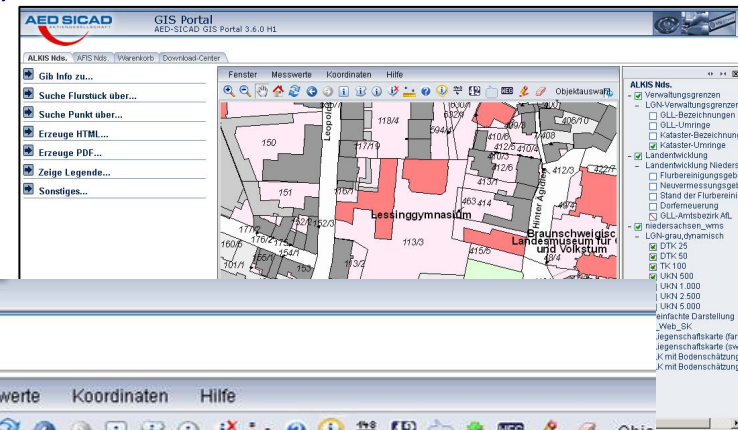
AED SICAD
GIS Portal
AED-SICAD GIS Portal 3.6.0 H1

ALKIS Nds. | AFIS Nds. | Warenkorb | Download-Center

Gib Info zu...
Suche Flurstück über...
Suche Punkt über...
Erzeuge HTML...
Erzeuge PDF...
Zeige Legende...
Sonstiges...

Fenster  Messwerte  Koordinaten  Hilfe

Objektauswahl

Leopold
118/4
150
117/19
151
Lessinggymnasium
Braunschweigisches Landesmuseum für und Volkstum
113/3
415/5
410/6
412/5
413/1
412/6
414
412/3
406/10
Hinter Aegidien
176/2
152/3
160/6
154/1
101/1
153

ALKIS Nds.
- Verwaltungsgrenzen
- LGN-Verwaltungsgrenzen
GLL-Bezeichnungen
GLL-Umringe
Kataster-Bezeichnung
Kataster-Umringe
- Landentwicklung
- Landentwicklung Nieders
Flurbereinigungsgeb
Neuvermessungsgeb
Stand der Flurbereini
Dorferneuerung
GLL-Amtsbezirk AfL
- niedersachsen_wms
- LGN-grau,dynamisch
DTK 25
DTK 50
TK 100
UKN 500
UKN 1.000
UKN 2.500
UKN 5.000
einfache Darstellung
_Web_SK
Liegenschaftskarte (far
Liegenschaftskarte (sw
K mit Bodenschätzung
K mit Bodenschätzung

werte  Koordinaten  Hilfe
Obje